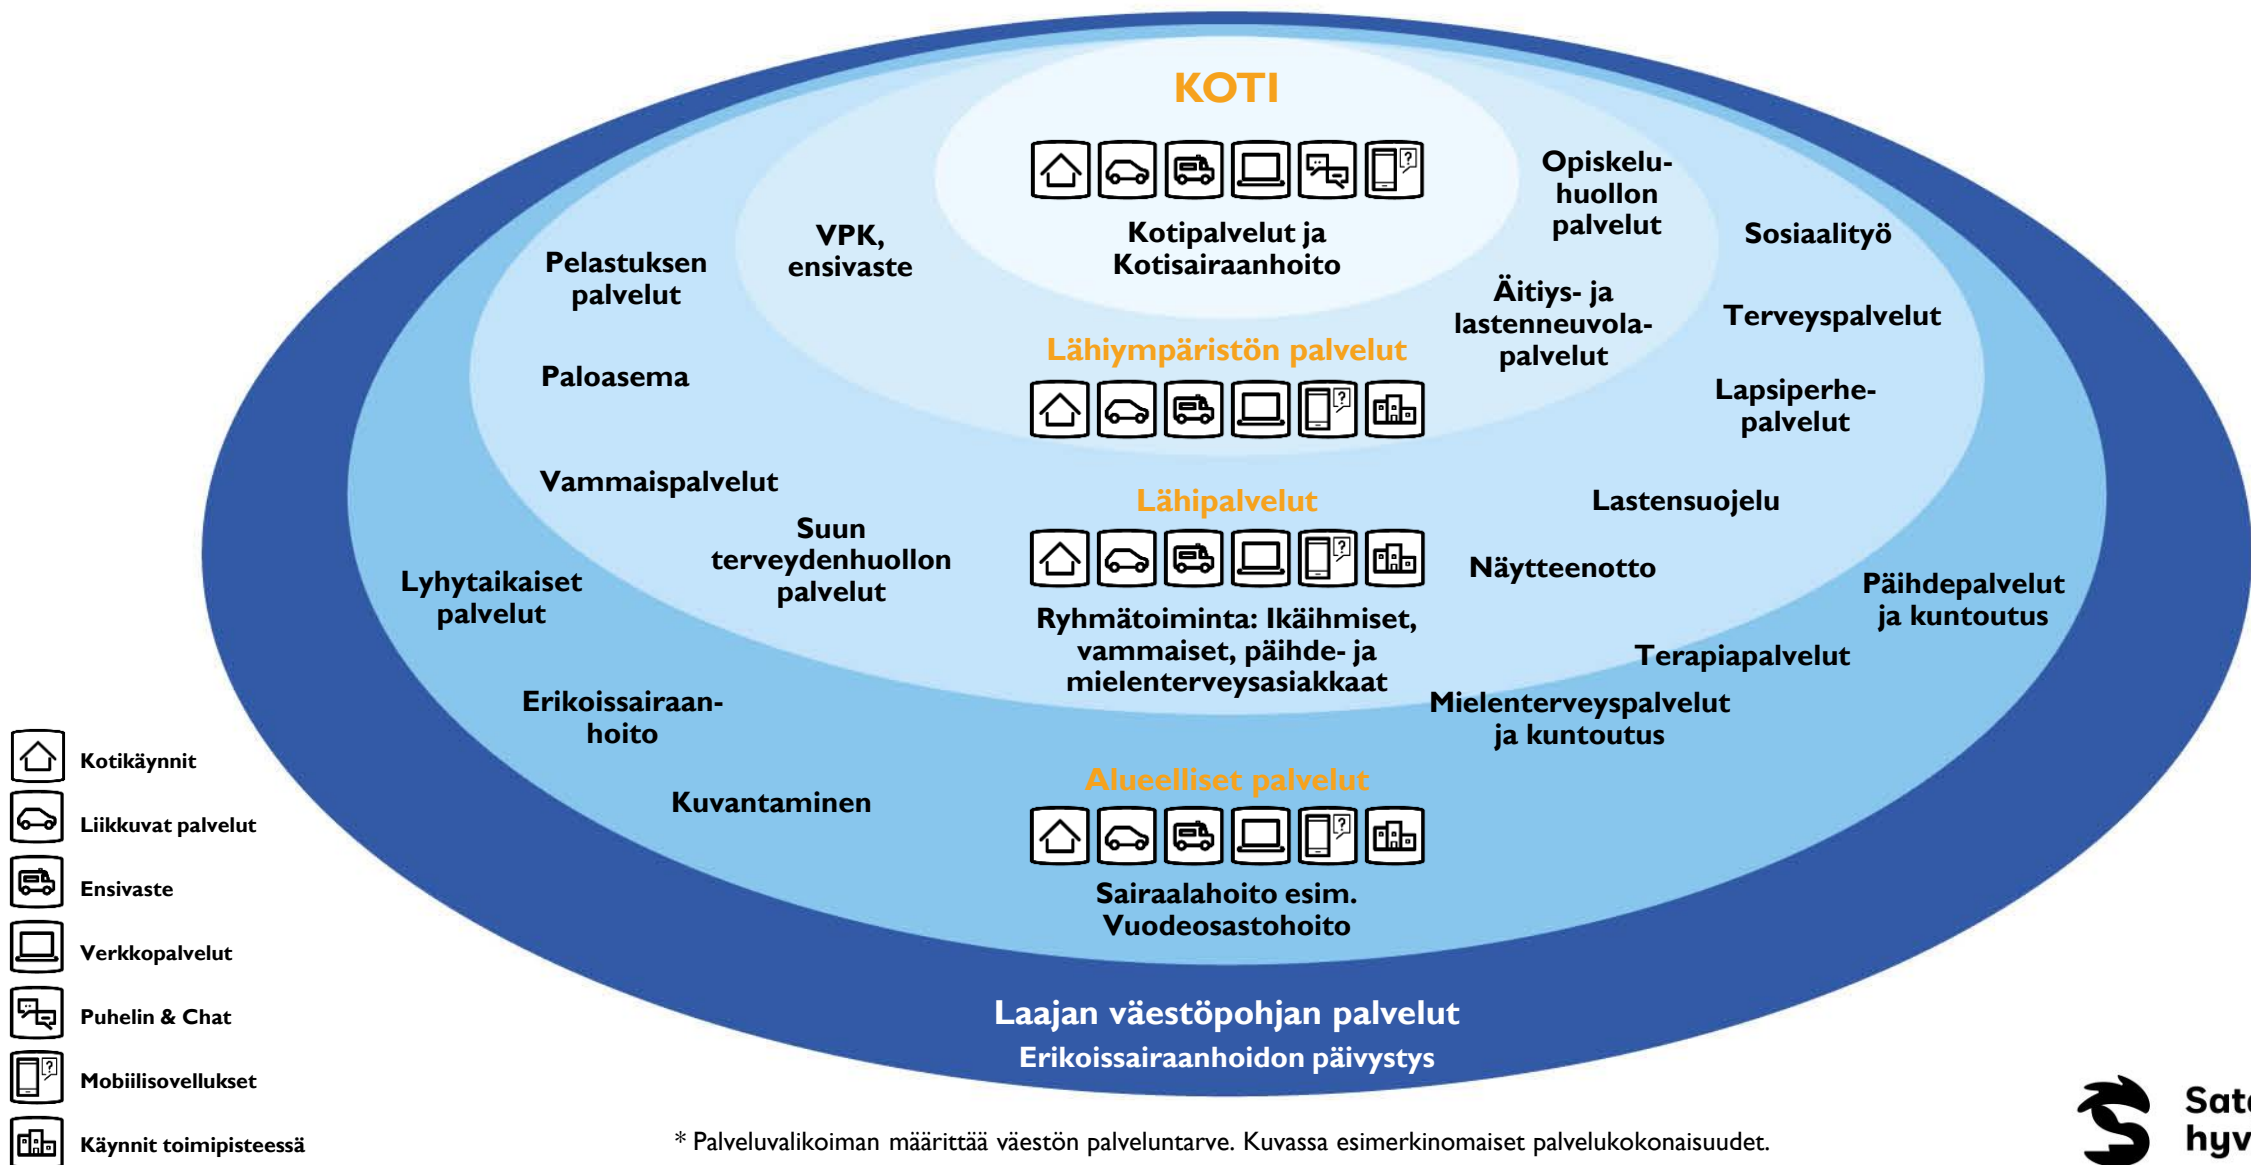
KOTI

Kotipalvelut ja Kotisairaanhoito

VPK, ensivaste

Pelastuksen palvelut

Paloasema

Opiskelu-huollon palvelut

Sosiaalityö

Äitiys- ja lastenneuvola-palvelut

Terveyspalvelut

Lapsiperhe-palvelut

Lähiympäristön palvelut

Vammaispalvelut

Lähipalvelut

Lastensuojelu

Suun terveydenhuollon palvelut

Näytteenotto

Lyhytaikaiset palvelut

Päihdepalvelut ja kuntoutus

Ryhmätoiminta: Ikäihmiset, vammaiset, päihde- ja mielenterveysasiakkaat

Terapiapalvelut

Erikoissairaan-hoito

Mielenterveyspalvelut ja kuntoutus

Alueelliset palvelut

Kuvantaminen

Sairaalahoito esim. Vuodeosastohoito

Laajan väestöpohjan palvelut

Erikoissairaanhoidon päivystys

Kotikäynnit

Liikkuvat palvelut

Ensivaste

Verkkopalvelut

Puhelin & Chat

Mobiilisovellukset

Käynnit toimipisteessä

* Palveluvalikoiman määrittää väestön palveluntarve. Kuvassa esimerkinomaiset palvelukokonaisuudet.

Sat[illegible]
hyv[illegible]